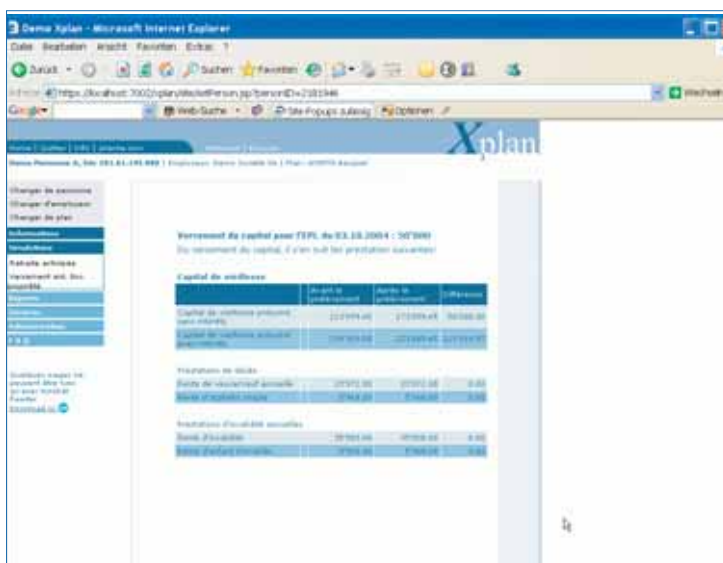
Demo Xplan - Microsoft Internet Explorer

Datei Bearbeiten Ansicht Favoriten Extras ?

Zurück · Suchen Favoriten

Adresse https://localhost:7002/xplan/WechselPerson.jsp?personID=2181946

Google Web-Suche Site-Popups zulassig Optionen

Wechseln

Xplan

Changer de personne
Changer d'employeur
Changer de plan

Informations
Simulations
Retraite anticipée
Versement anti. bus. propriété

Verseme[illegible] du capital pour l'EPL du 03.10.2004 : 50'000

Du versement du capital, il s'en suit les prestation suivantes:

Capital de vieillesse

| | Avant le prélèvement | Après le prélèvement | Différence |
|---|---|---|---|
| Capital de vieillesse présumé sans intérêts | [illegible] | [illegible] | 50'000.00 |
| Capital de vieillesse présumé avec intérêts | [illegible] | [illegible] | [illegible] |

Prestations de décès

| | | | |
|---|---|---|---|
| Rente de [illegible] annuelle | 27'072.00 | 27'072.00 | 0.00 |
| Rente d'orphelin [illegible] | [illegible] | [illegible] | 0.00 |

Prestations d'invalidité annuelles

| | | | |
|---|---|---|---|
| Rente d'invalidité | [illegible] | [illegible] | 0.00 |
| Rente d'enfant d'invalide | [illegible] | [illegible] | 0.00 |

Download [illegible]